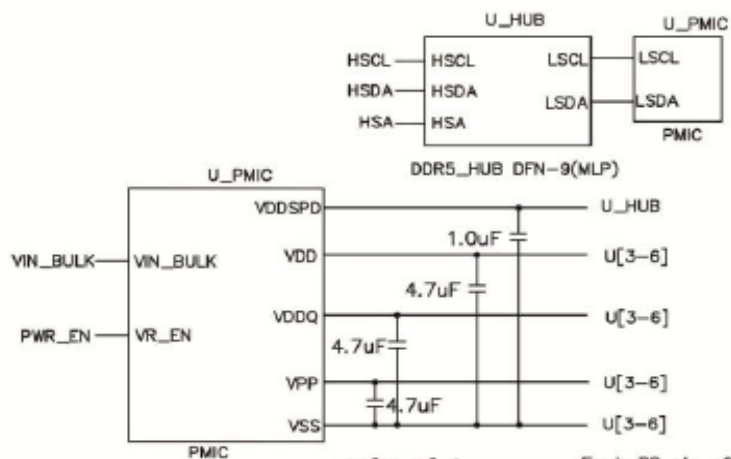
U_HUB

U_PMIC

HSCL — HSCL

HSDA — HSDA

HSA — HSA

LSCL

LSDA

LSCL

LSDA

PMIC

DDR5_HUB DFN-9(MLP)

U_PMIC

VDDSPD

VDD

VDDQ

VPP

VSS

VIN_BULK — VIN_BULK

PWR_EN — VR_EN

PMIC

1.0uF

4.7uF

4.7uF

4.7uF

U_HUB

U[3-6]

U[3-6]

U[3-6]

U[3-6]